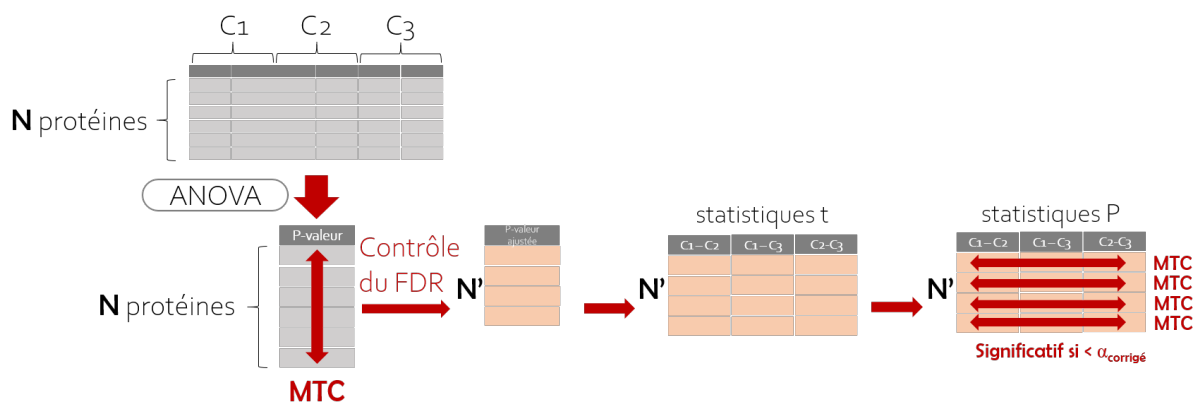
C1 C2 C3

N protéines

ANOVA

P-valeur

N protéines

MTC

Contrôle du FDR

P-valeur ajustée

N'

statistiques t

| C1 – C2 | C1 – C3 | C2-C3 |
|---|---|---|

N'

statistiques P

| C1 – C2 | C1 – C3 | C2-C3 |
|---|---|---|

N'

MTC
MTC
MTC
MTC

Significatif si < $\alpha_{corrigé}$